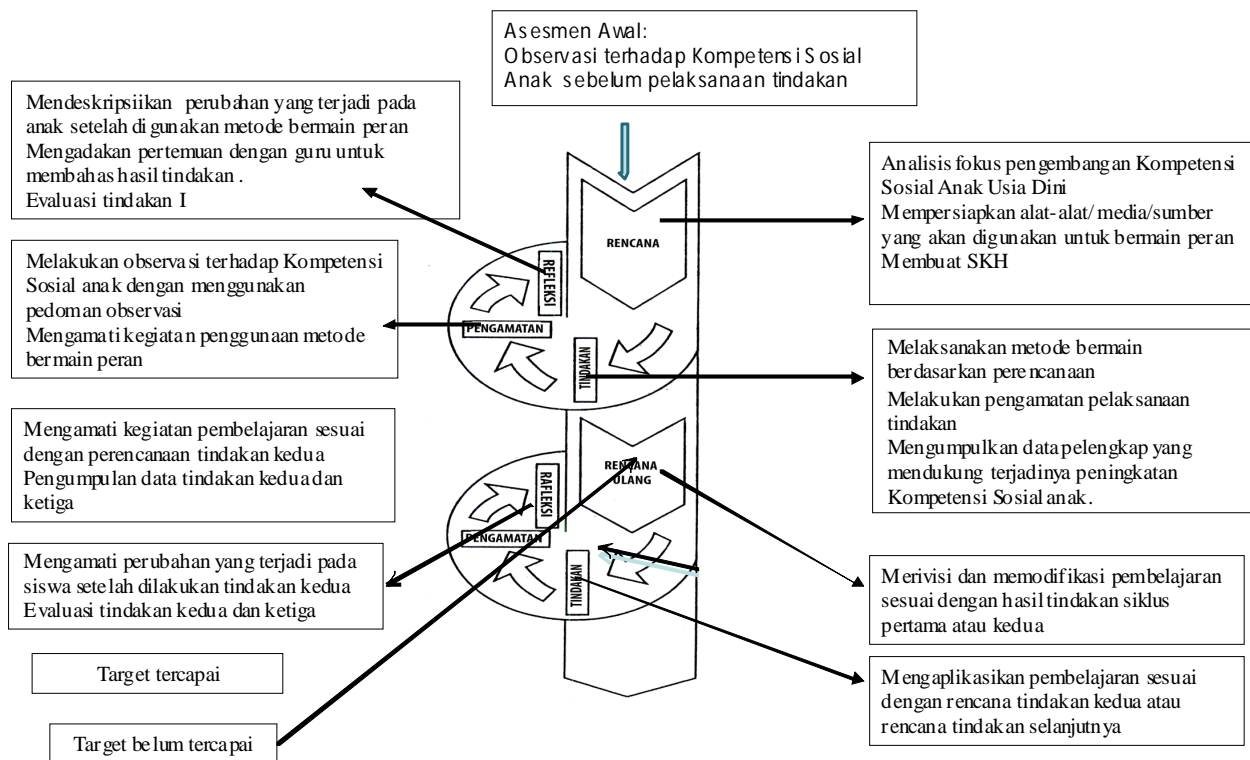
Asesmen Awal:
Observasi terhadap Kompetensi Sosial Anak sebelum pelaksanaan tindakan

Mendeskripsiikan perubahan yang terjadi pada anak setelah digunakan metode bermain peran
Mengadakan pertemuan dengan guru untuk membahas hasil tindakan .
Evaluasi tindakan I

Analisis fokus pengembangan Kompetensi Sosial Anak Usia Dini
Mempersiapkan alat-alat/ media/sumber yang akan digunakan untuk bermain peran
Membuat SKH

RENCANA

REFLEKSI

Melakukan observasi terhadap Kompetensi Sosial anak dengan menggunakan pedoman observasi
Mengamati kegiatan penggunaan metode bermain peran

PENGAMATAN

TINDAKAN

Melaksanakan metode bermain berdasarkan perencanaan
Melakukan pengamatan pelaksanaan tindakan
Mengumpulkan data pelengkap yang mendukung terjadinya peningkatan Kompetensi Sosial anak.

Mengamati kegiatan pembelajaran sesuai dengan perencanaan tindakan kedua
Pengumpulan data tindakan kedua dan ketiga

RENCANA ULANG

REFLEKSI

PENGAMATAN

TINDAKAN

Mengamati perubahan yang terjadi pada siswa setelah dilakukan tindakan kedua
Evaluasi tindakan kedua dan ketiga

Merivisi dan memodifikasi pembelajaran sesuai dengan hasil tindakan siklus pertama atau kedua

Target tercapai

Mengaplikasikan pembelajaran sesuai dengan rencana tindakan kedua atau rencana tindakan selanjutnya

Target belum tercapai